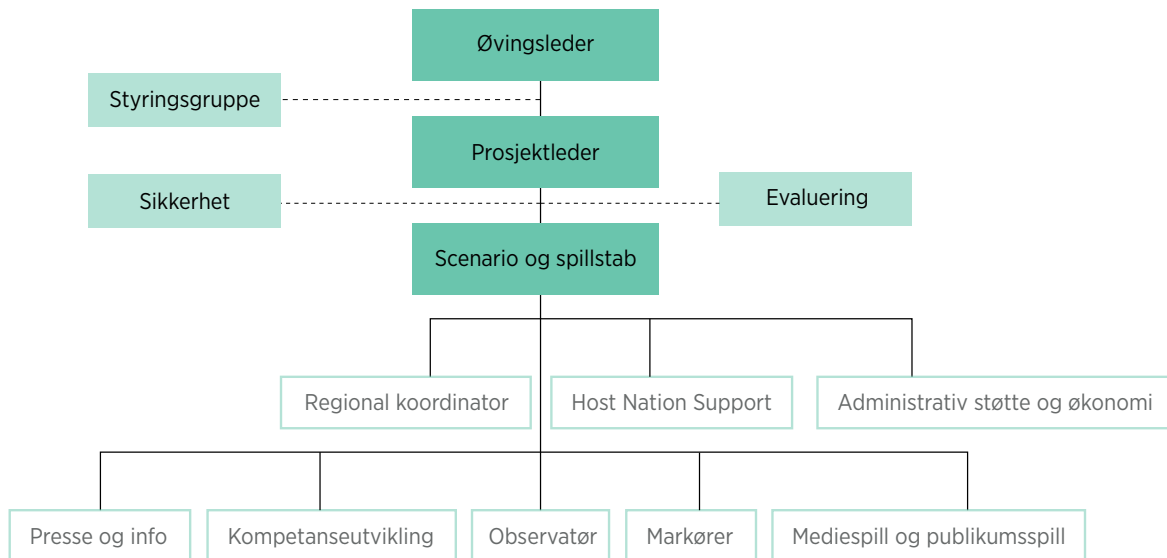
Øvingsleder

Styringsgruppe

Prosjektleder

Sikkerhet

Evaluering

Scenario og spillstab

Regional koordinator

Host Nation Support

Administrativ støtte og økonomi

Presse og info

Kompetanseutvikling

Observatør

Markører

Mediespill og publikumsspill